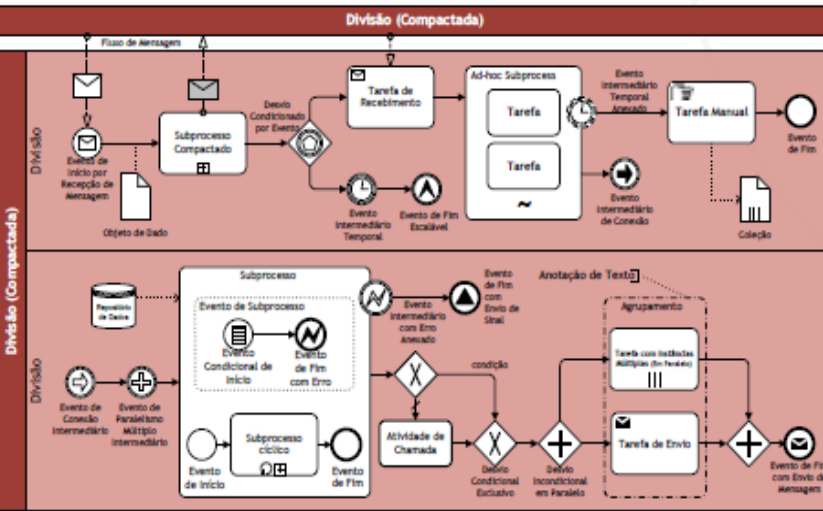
Divisão (Compactada)

Fluxo de Mensagem

Divisão (Compactada)

Divisão

Evento de Início por Recepção de Mensagem

Objeto de Dado

Subprocesso Compactado

Desvio Condicionado por Evento

Tarefa de Recebimento

Evento Intermediário Temporal

Evento de Fim Escalável

Ad-hoc Subprocess

Tarefa

Tarefa

Evento Intermediário Temporal Anexado

Evento Intermediário de Conexão

Tarefa Manual

Evento de Fim

Coleção

Divisão

Repositório de Dados

Subprocesso

Evento de Subprocesso

Evento Condicional de Início

Evento de Fim com Erro

Evento Intermediário com Erro Anexado

Evento de Fim com Envio de Sinal

Anotação de Texto

Agrupamento

Evento de Conexão Intermediário

Evento de Paralelismo Múltiplo Intermediário

Evento de Início

Subprocesso cíclico

Evento de Fim

condição

Atividade de Chamada

Desvio Condicional Exclusivo

Desvio Incondicional em Paralelo

Tarefa com Instâncias Múltiplas (Em Paralelo)

Tarefa de Envio

Evento de Fim com Envio de Mensagem